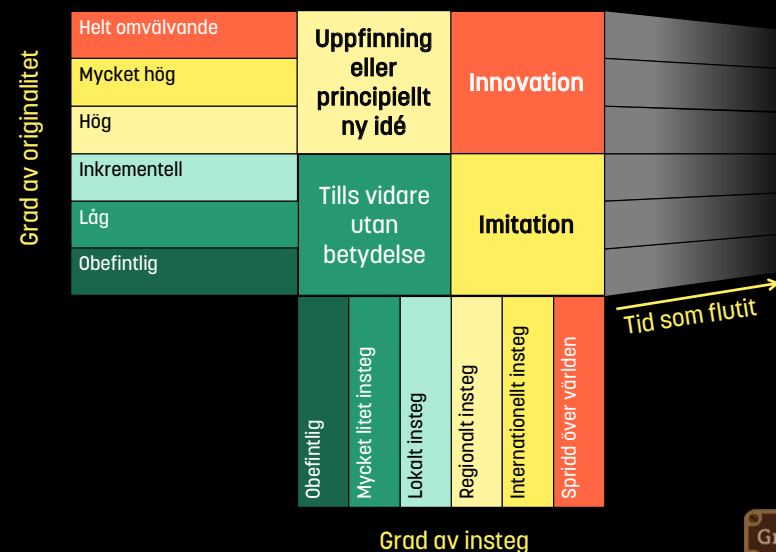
Grad av originalitet

Helt omvälvande

Mycket hög

Hög

Inkrementell

Låg

Obefintlig

Uppfinning eller principiellt ny idé

Innovation

Tills vidare utan betydelse

Imitation

Tid som flutit

Obefintlig

Mycket litet insteg

Lokalt insteg

Regionalt insteg

Internationellt insteg

Spridd över världen

Grad av insteg